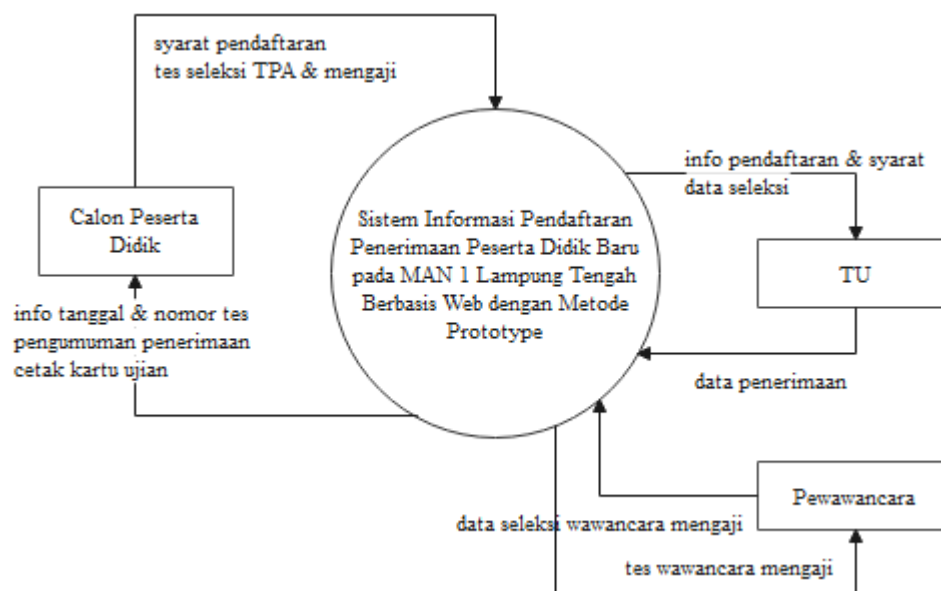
syarat pendaftaran
tes seleksi TPA & mengaji

Calon Peserta Didik

info tanggal & nomor tes
pengumuman penerimaan
cetak kartu ujian

Sistem Informasi Pendaftaran Penerimaan Peserta Didik Baru pada MAN 1 Lampung Tengah Berbasis Web dengan Metode Prototype

info pendaftaran & syarat
data seleksi

TU

data penerimaan

Pewawancara

data seleksi wawancara mengaji

tes wawancara mengaji